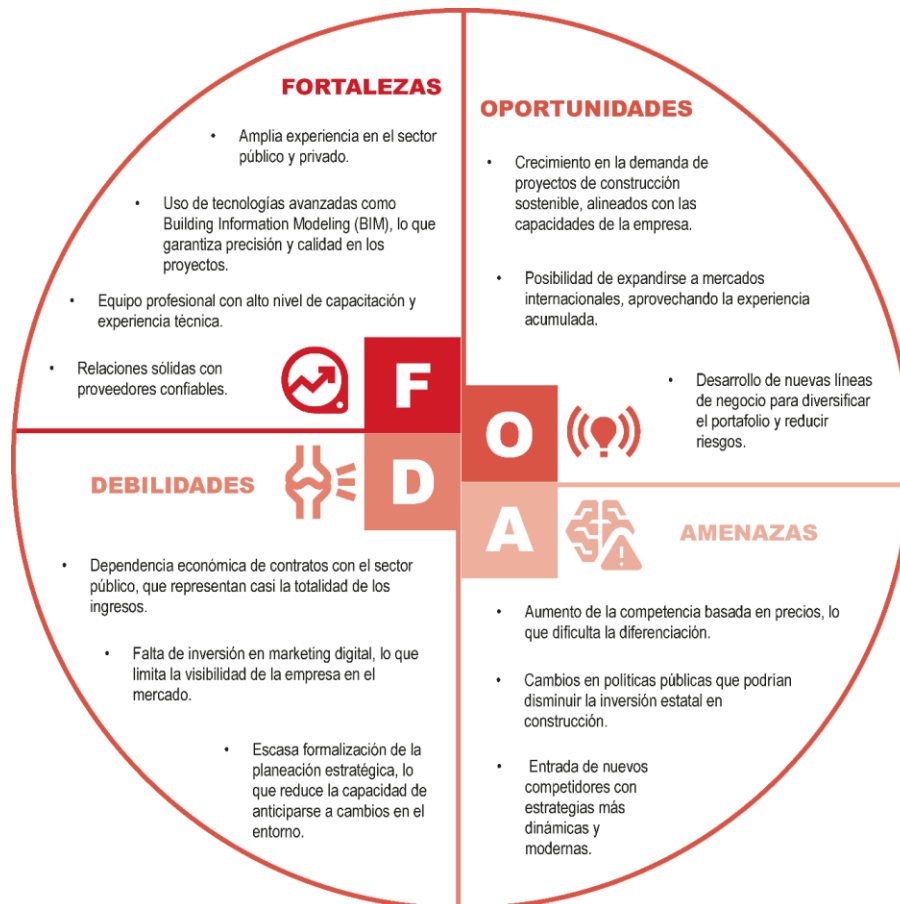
FORTALEZAS

• Amplia experiencia en el sector público y privado.

• Uso de tecnologías avanzadas como Building Information Modeling (BIM), lo que garantiza precisión y calidad en los proyectos.

• Equipo profesional con alto nivel de capacitación y experiencia técnica.

• Relaciones sólidas con proveedores confiables.

OPORTUNIDADES

• Crecimiento en la demanda de proyectos de construcción sostenible, alineados con las capacidades de la empresa.

• Posibilidad de expandirse a mercados internacionales, aprovechando la experiencia acumulada.

• Desarrollo de nuevas líneas de negocio para diversificar el portafolio y reducir riesgos.

F

O

D

A

DEBILIDADES

• Dependencia económica de contratos con el sector público, que representan casi la totalidad de los ingresos.

• Falta de inversión en marketing digital, lo que limita la visibilidad de la empresa en el mercado.

• Escasa formalización de la planeación estratégica, lo que reduce la capacidad de anticiparse a cambios en el entorno.

AMENAZAS

• Aumento de la competencia basada en precios, lo que dificulta la diferenciación.

• Cambios en políticas públicas que podrían disminuir la inversión estatal en construcción.

• Entrada de nuevos competidores con estrategias más dinámicas y modernas.